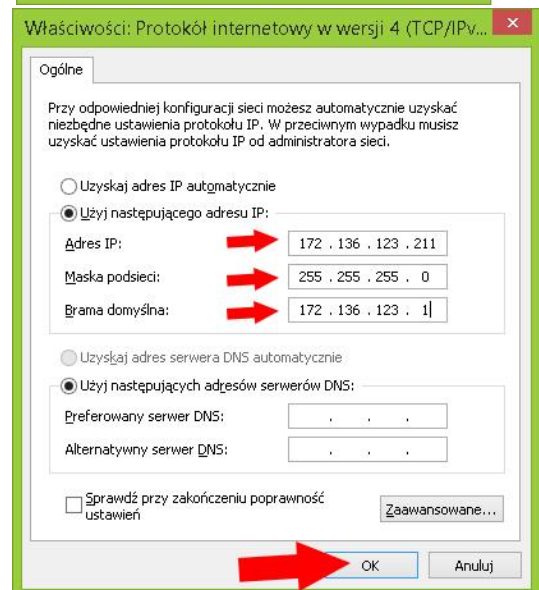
Właściwości: Protokół internetowy w wersji 4 (TCP/IPv...

Ogólne

Przy odpowiedniej konfiguracji sieci możesz automatycznie uzyskać niezbędne ustawienia protokołu IP. W przeciwnym wypadku musisz uzyskać ustawienia protokołu IP od administratora sieci.

Uzyskaj adres IP automatycznie

Użyj następującego adresu IP:

Adres IP: 172 . 136 . 123 . 211

Maska podsieci: 255 . 255 . 255 . 0

Brama domyślna: 172 . 136 . 123 . 1

Uzyskaj adres serwera DNS automatycznie

Użyj następujących adresów serwerów DNS:

Preferowany serwer DNS: . . .

Alternatywny serwer DNS: . . .

Sprawdź przy zakończeniu poprawność ustawień

Zaawansowane...

OK

Anuluj